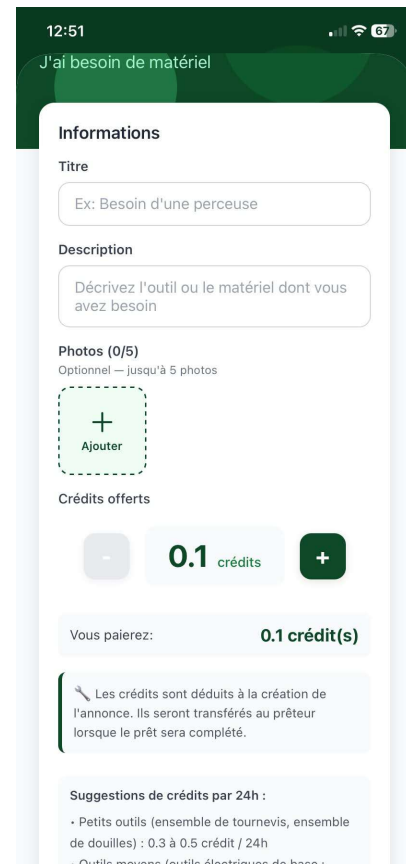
12:51

67

J'ai besoin de matériel

Informations

Titre

Ex: Besoin d'une perceuse

Description

Décrivez l'outil ou le matériel dont vous avez besoin

Photos (0/5)
Optionnel — jusqu'à 5 photos

+
Ajouter

Crédits offerts

-

0.1 crédits

+

Vous paierez:

0.1 crédit(s)

🔧 Les crédits sont déduits à la création de l'annonce. Ils seront transférés au prêteur lorsque le prêt sera complété.

Suggestions de crédits par 24h :

• Petits outils (ensemble de tournevis, ensemble de douilles) : 0.3 à 0.5 crédit / 24h

• Outils moyens (outils électriques de base : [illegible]